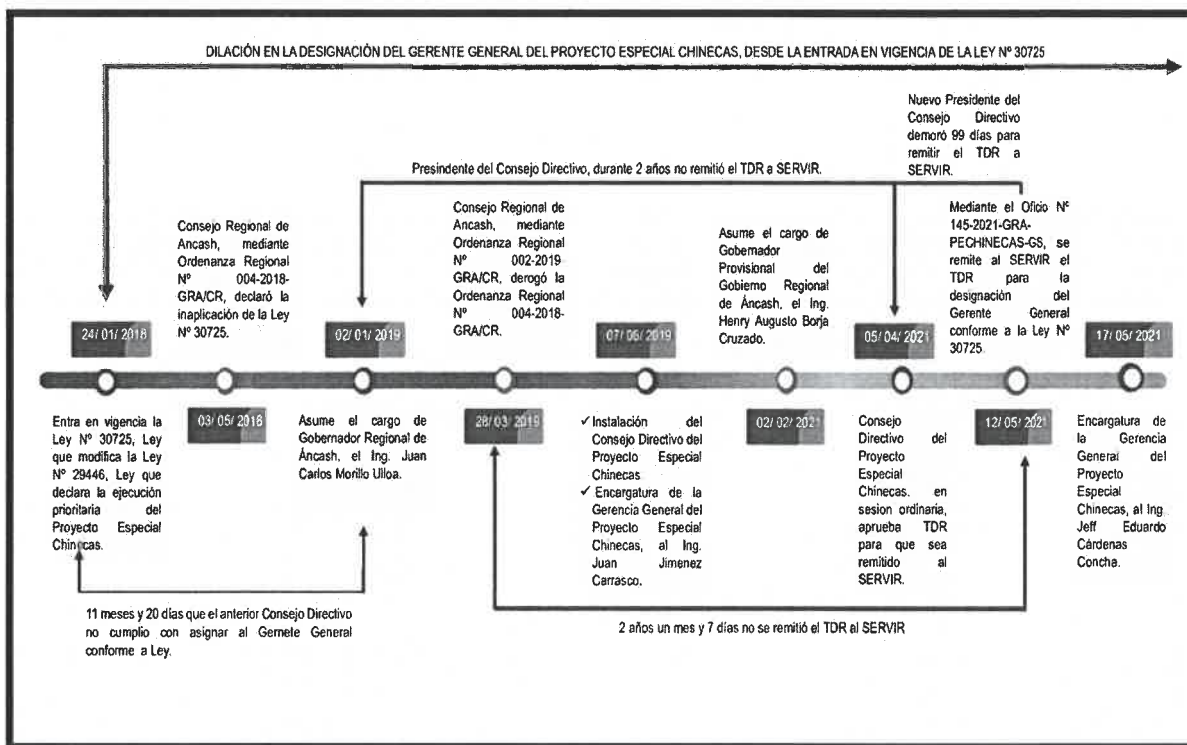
DILACIÓN EN LA DESIGNACIÓN DEL GERENTE GENERAL DEL PROYECTO ESPECIAL CHINECAS, DESDE LA ENTRADA EN VIGENCIA DE LA LEY Nº 30725

Nuevo Presidente del Consejo Directivo demoró 99 días para remitir el TDR a SERVIR.

Presindente del Consejo Directivo, durante 2 años no remitió el TDR a SERVIR.

Consejo Regional de Ancash, mediante Ordenanza Regional Nº 004-2018-GRA/CR, declaró la inaplicación de la Ley Nº 30725.

Consejo Regional de Ancash, mediante Ordenanza Regional Nº 002-2019-GRA/CR, derogó la Ordenanza Regional Nº 004-2018-GRA/CR.

Asume el cargo de Gobernador Provisional del Gobierno Regional de Áncash, el Ing. Henry Augusto Borja Cruzado.

Mediante el Oficio Nº 145-2021-GRA-PECHINECAS-GS, se remite al SERVIR el TDR para la designación del Gerente General conforme a la Ley Nº 30725.

24/ 01/ 2018

02/ 01/ 2019

07/ 06/ 2019

05/ 04/ 2021

17/ 05/ 2021

03/ 05/ 2018

28/ 03/ 2019

02/ 02/ 2021

12/ 05/ 2021

Entra en vigencia la Ley Nº 30725, Ley que modifica la Ley Nº 29446, Ley que declara la ejecución prioritaria del Proyecto Especial Chinecas.

Asume el cargo de Gobernador Regional de Áncash, el Ing. Juan Carlos Morillo Ulloa.

✓ Instalación del Consejo Directivo del Proyecto Especial Chinecas
✓ Encargatura de la Gerencia General del Proyecto Especial Chinecas, al Ing. Juan Jimenez Carrasco.

Consejo Directivo del Proyecto Especial Chinecas. en sesion ordinaria, aprueba TDR para que sea remitido al SERVIR.

Encargatura de la Gerencia General del Proyecto Especial Chinecas, al Ing. Jeff Eduardo Cárdenas Concha.

11 meses y 20 días que el anterior Consejo Directivo no cumplio con asignar al Gernete General conforme a Ley.

2 años un mes y 7 días no se remitió el TDR al SERVIR